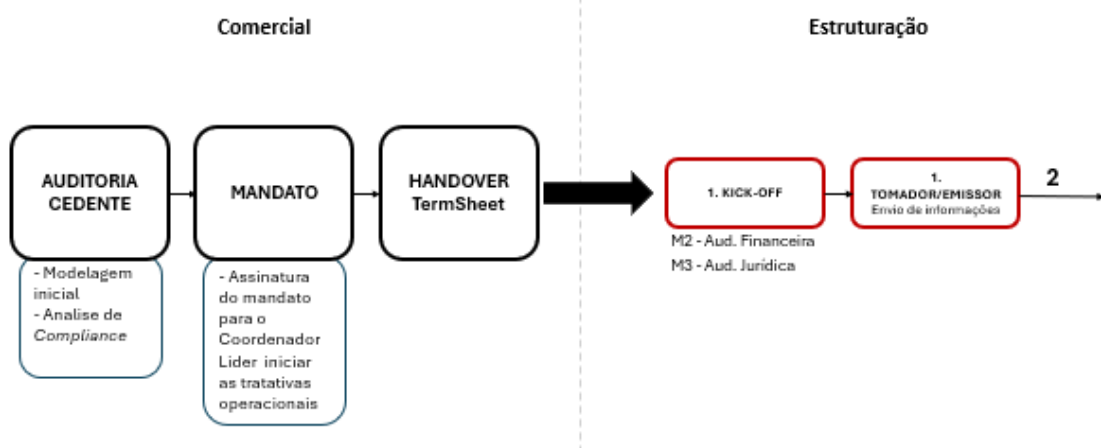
Comercial

Estruturação

AUDITORIA CEDENTE

- Modelagem inicial
- Analise de *Compliance*

MANDATO

- Assinatura do mandato para o Coordenador Lider iniciar as tratativas operacionais

HANDOVER TermSheet

1. KICK-OFF

M2 - Aud. Financeira
M3 - Aud. Jurídica

1. TOMADOR/EMISSOR
Envio de informações

2